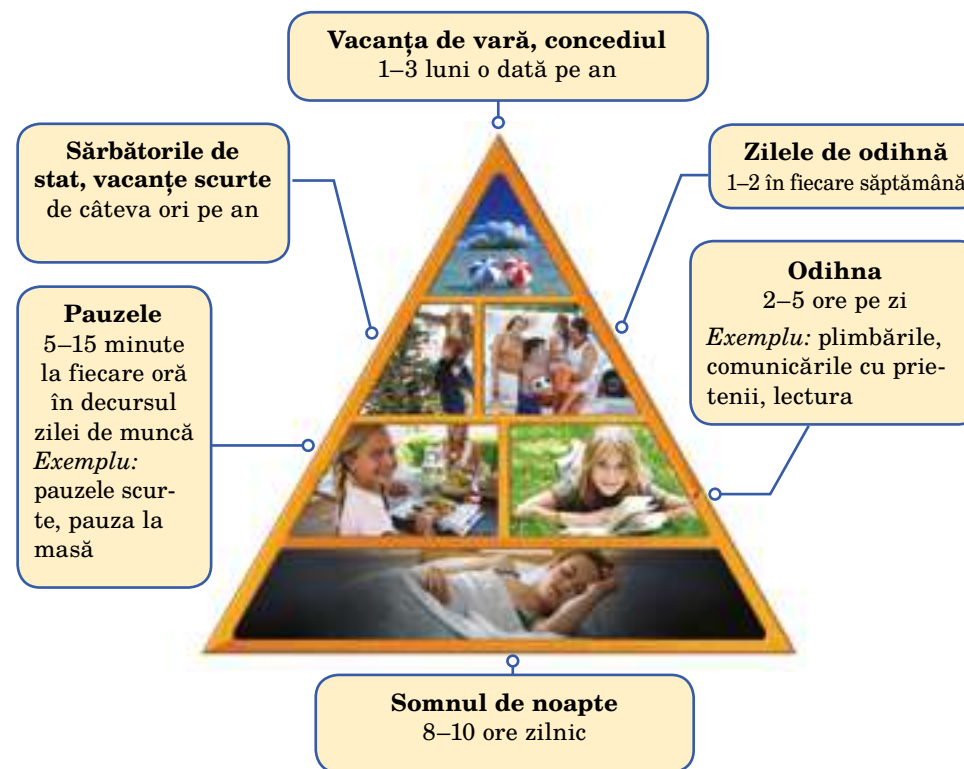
**Vacanța de vară, concediul**
1–3 luni o dată pe an

**Sărbătorile de stat, vacanțe scurte**
de câteva ori pe an

**Zilele de odihnă**
1–2 în fiecare săptămână

**Odihna**
2–5 ore pe zi
*Exemplu:* plimbările, comunicările cu prietenii, lectura

**Pauzele**
5–15 minute la fiecare oră în decursul zilei de muncă
*Exemplu:* pauzele scurte, pauza la masă

**Somnul de noapte**
8–10 ore zilnic